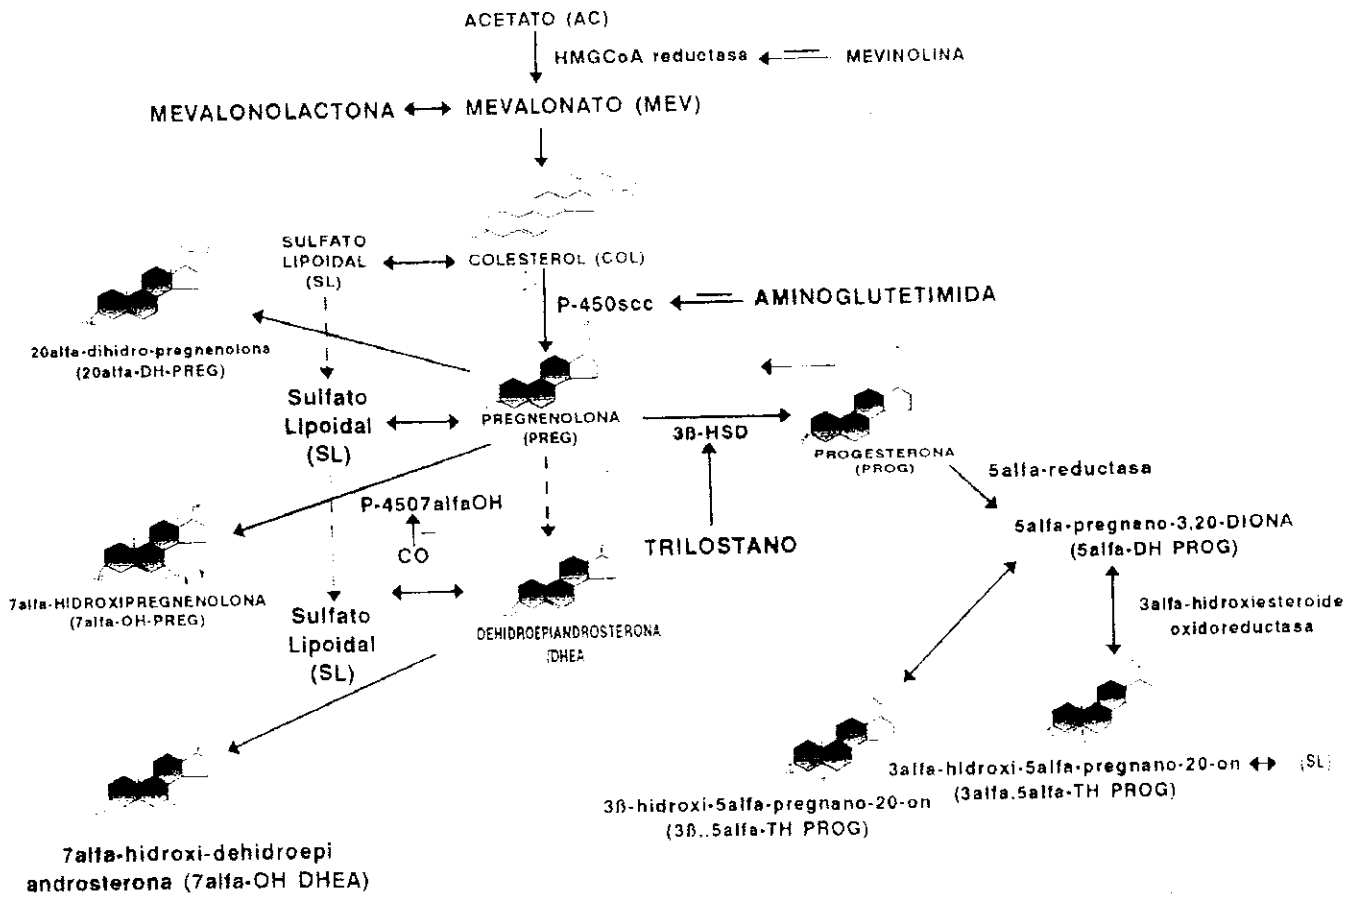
ACETATO (AC)

HMGCoA reductasa

MEVINOLINA

MEVALONOLACTONA

MEVALONATO (MEV)

SULFATO LIPOIDAL (SL)

COLESTEROL (COL)

P-450scc

AMINOGLUTETIMIDA

20alfa-dihidro-pregnenolona (20alfa-DH-PREG)

Sulfato Lipoidal (SL)

PREGNENOLONA (PREG)

3ß-HSD

PROGESTERONA (PROG)

5alfa-reductasa

5alfa-pregnano-3,20-DIONA (5alfa-DH PROG)

P-4507alfaOH

CO

TRILOSTANO

7alfa-HIDROXIPREGNENOLONA (7alfa-OH-PREG)

Sulfato Lipoidal (SL)

DEHIDROEPIANDROSTERONA (DHEA

3alfa-hidroxiesteroide oxidoreductasa

3alfa-hidroxi-5alfa-pregnano-20-on (3alfa.5alfa-TH PROG)

(SL)

3ß-hidroxi-5alfa-pregnano-20-on (3ß..5alfa-TH PROG)

7alfa-hidroxi-dehidroepi androsterona (7alfa-OH DHEA)